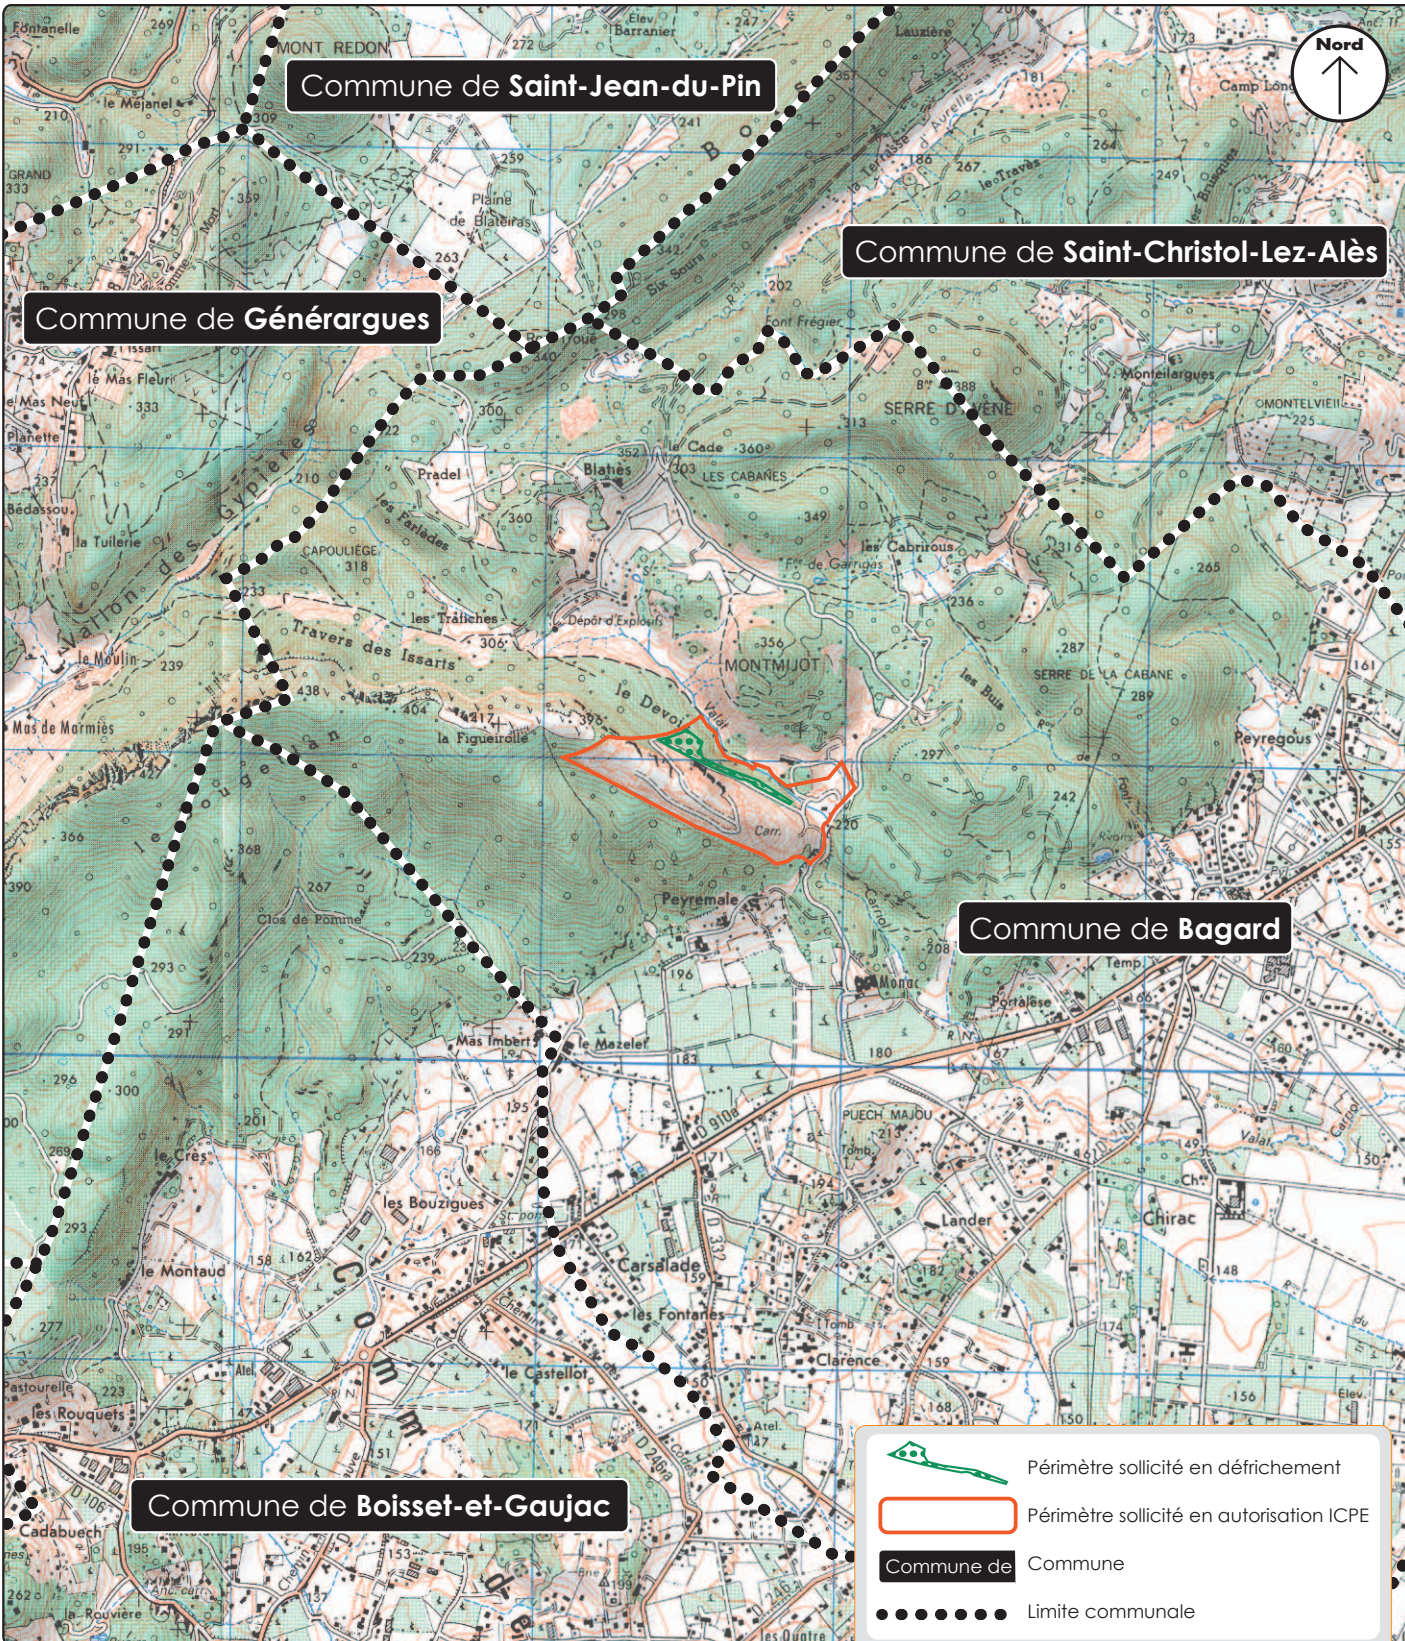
Nord

Commune de Saint-Jean-du-Pin

Commune de Saint-Christol-Lez-Alès

Commune de Générargues

Commune de Bagard

Commune de Boisset-et-Gaujac

Périmètre sollicité en défrichement

Périmètre sollicité en autorisation ICPE

Commune de Commune

Limite communale

Fontanelle
MONT REDON
le Méjanel
GRAND
Barranier
Lauzière
Camp Long
Plaine de Blateiras
Six Sous
Font Frégier
SERRE D'AVÈNE
Monteilargues
OMONTELVIEIL
le Mas Fleuri
Planette
Bédassou
la Tuilerie
Vallon des Gypières
Pradel
Blatès
le Cade
LES CABANES
les Farlèdes
CAPOULIÈGE
les Cabrirous
de Garrigues
les Tralches
Dépôt d'Explosifs
Travers des Issarts
MONTMIJOT
le Moulin
Mas de Marmiès
le Devois
la Figueirolle
SERRE DE LA CABANE
Peyregous
les Buis
Carr.
Peyremale
Clos de Pomme
Temple
Portalèse
Mas Imbert
le Mazeler
PUECH MAJOU
le Crès
les Bouziguès
le Montaud
Carsalade
les Fontanes
Lander
Chirac
Clarence
le Castellot
Pastourelle
les Rouquets
Cadabuech
la Rouvière
Atel.
Elev.
Tomb.
Valat
Comm